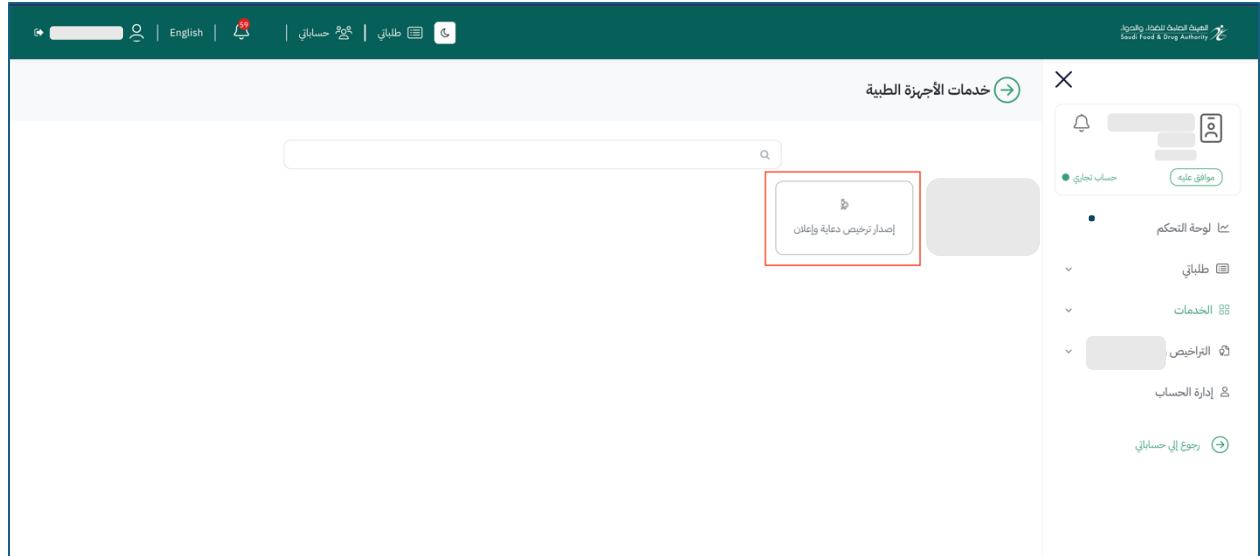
الهيئة العامة للغذاء والدواء
Saudi Food & Drug Authority

طلباتي | حساباتي | 59 | English |

خدمات الأجهزة الطبية

إصدار ترخيص دعاية وإعلان

موافق عليه
حساب تجاري

لوحة التحكم
طلباتي
الخدمات
التراخيص
إدارة الحساب
رجوع إلى حساباتي